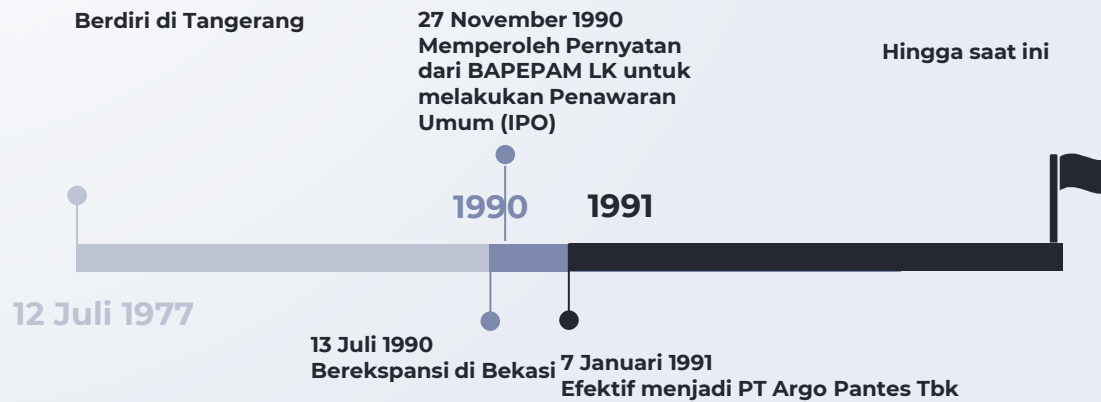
Berdiri di Tangerang

27 November 1990
Memperoleh Pernyatan dari BAPEPAM LK untuk melakukan Penawaran Umum (IPO)

Hingga saat ini

1990

1991

12 Juli 1977

13 Juli 1990
Berekspansi di Bekasi

7 Januari 1991
Efektif menjadi PT Argo Pantes Tbk